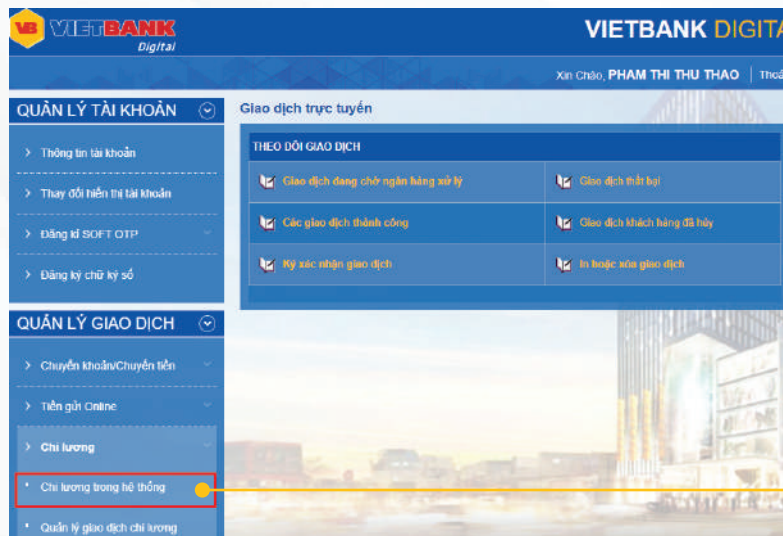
VB VIETBANK Digital

VIETBANK DIGITA

Xin Chào, PHAM THI THU THAO | Thoá

QUẢN LÝ TÀI KHOẢN

> Thông tin tài khoản

> Thay đổi hiển thị tài khoản

> Đăng kí SOFT OTP

> Đăng ký chữ ký số

QUẢN LÝ GIAO DỊCH

> Chuyển khoản/Chuyển tiền

> Tiền gửi Online

> Chi lương

• Chi lương trong hệ thống

• Quản lý giao dịch chi lương

Giao dịch trực tuyến

THEO DÕI GIAO DỊCH

| | |
|---|---|
| Giao dịch đang chờ ngân hàng xử lý | Giao dịch thất bại |
| Các giao dịch thành công | Giao dịch khách hàng đã hủy |
| Ký xác nhận giao dịch | In hoặc xóa giao dịch |